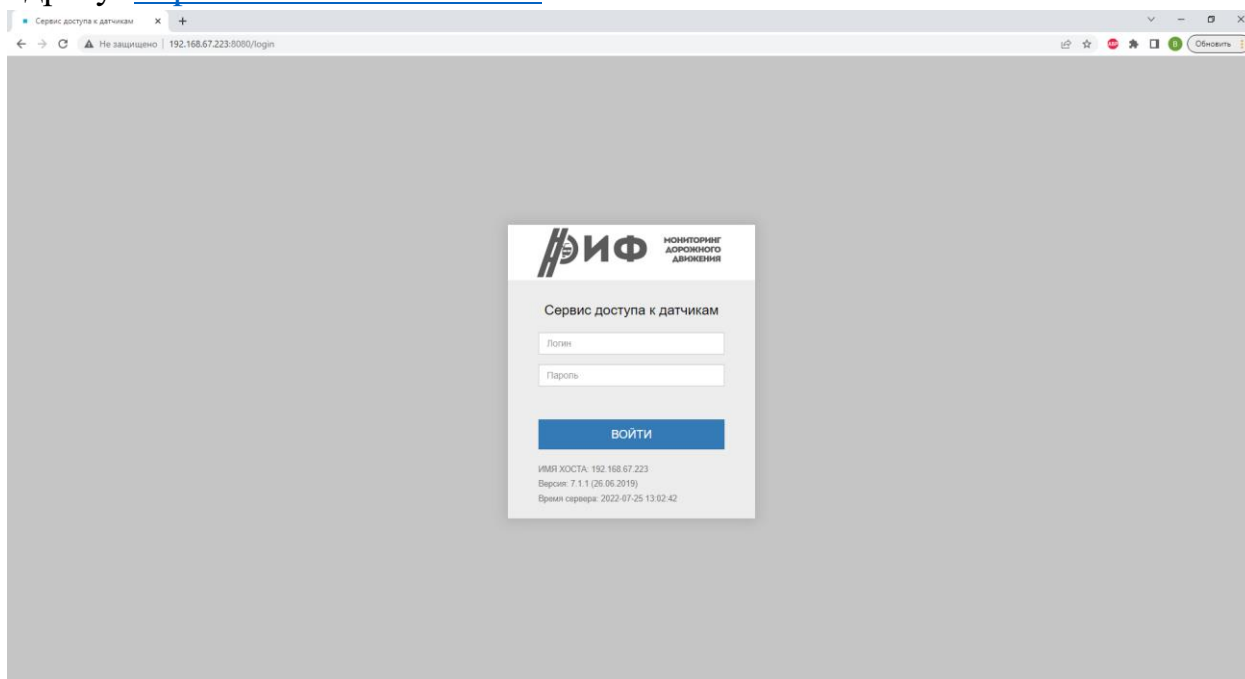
Сервис доступа к датчикам ×
Не защищено | 192.168.67.223:8080/login
Обновить

ИФ
МОНИТОРИНГ ДОРОЖНОГО ДВИЖЕНИЯ

Сервис доступа к датчикам

Логин

Пароль

ВОЙТИ

ИМЯ ХОСТА: 192.168.67.223
Версия: 7.1.1 (26.06.2019)
Время сервера: 2022-07-25 13:02:42